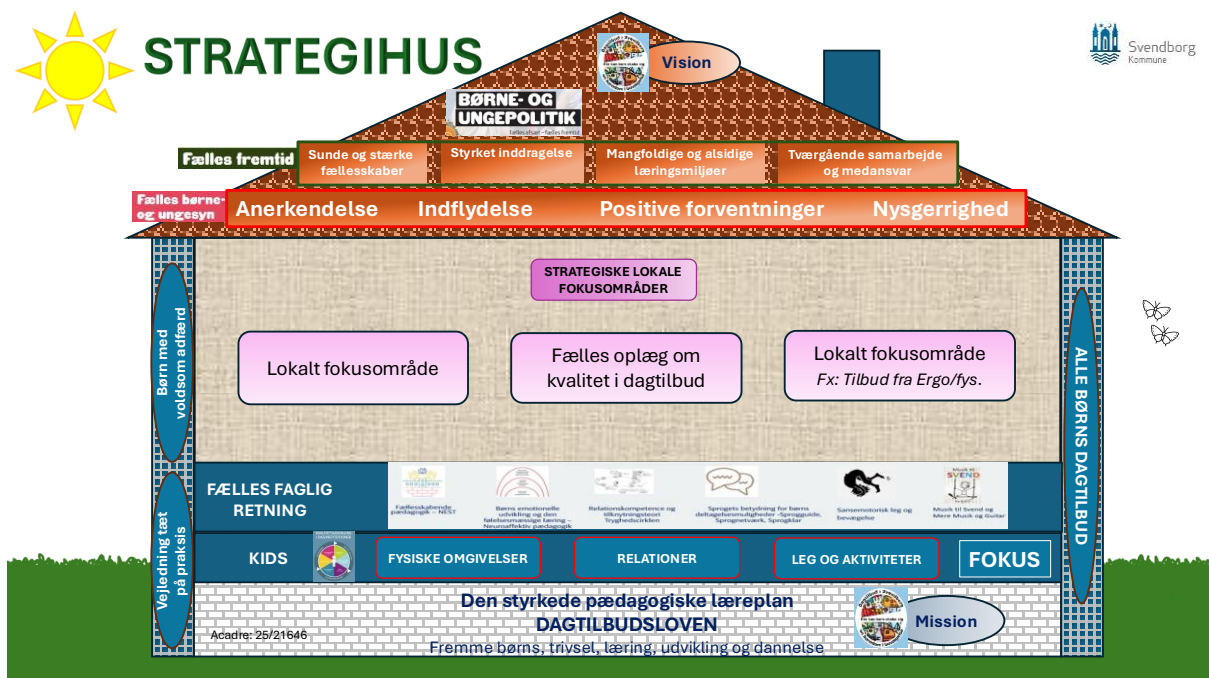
STRATEGIHUS

Vision

Svendborg Kommune

BØRNE- OG UNGEPOLITIK
fællesskaber – fælles fremtid

Fælles fremtid

Sunde og stærke fællesskaber

Styrket inddragelse

Mangfoldige og alsidige læringsmiljøer

Tværgående samarbejde og medansvar

Fælles børne- og ungesyn

Anerkendelse

Indflydelse

Positive forventninger

Nysgerrighed

Børn med voldsom adfærd

STRATEGISKE LOKALE FOKUSOMRÅDER

Lokalt fokusområde

Fælles oplæg om kvalitet i dagtilbud

Lokalt fokusområde
Fx: Tilbud fra Ergo/fys.

ALLE BØRNS DAGTILBUD

FÆLLES FAGLIG RETNING

Fællesskabende pædagogik – NEST

Børns emotionelle udvikling og den følelsesmæssige læring – Neuroaffektiv pædagogik

Relationskompetence og tilknytningsteori Tryghedscirklen

Sprogets betydning for børns deltagelsesmuligheder -Sprogguide, Sprognetværk, Sprogklar

Sansemotorisk leg og bevægelse

Musik til Svend og Mere Musik og Guitar

Vejledning tæt på praksis

KIDS

FYSISKE OMGIVELSER

RELATIONER

LEG OG AKTIVITETER

FOKUS

Den styrkede pædagogiske læreplan
DAGTILBUDSLOVEN
Fremme børns trivsel, læring, udvikling og dannelse

Mission

Acadre: 25/21646